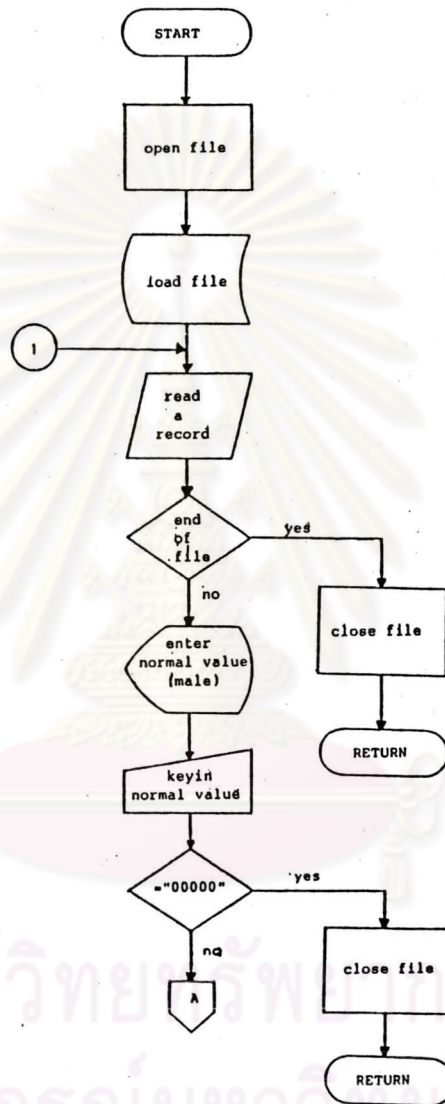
START

open file

load file

1

read a record

end of file

yes

no

close file

RETURN

enter normal value (male)

keyin normal value

="00000"

yes

no

close file

A

RETURN

วิทยทรัพยา

กรณ์มหาวิทยาลัย